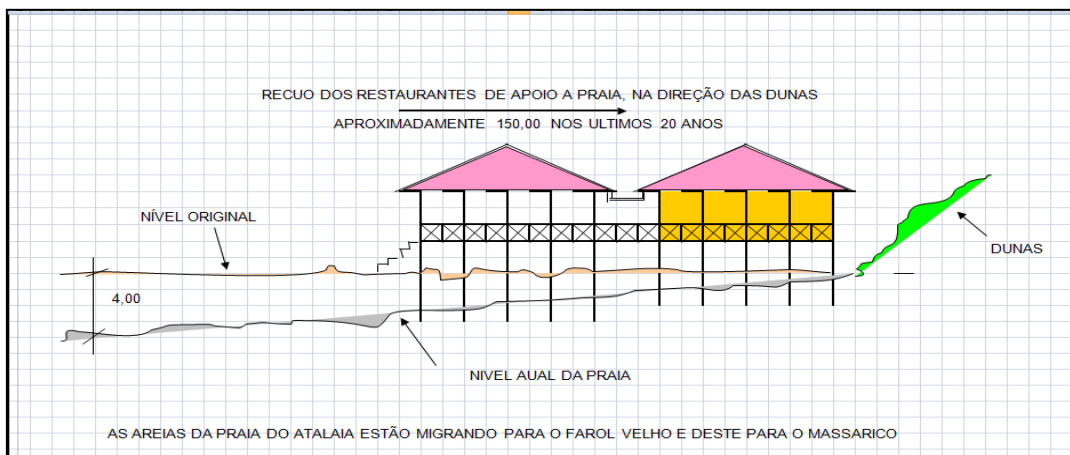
RECUO DOS RESTAURANTES DE APOIO A PRAIA, NA DIREÇÃO DAS DUNAS

APROXIMADAMENTE 150,00 NOS ULTIMOS 20 ANOS

NÍVEL ORIGINAL

DUNAS

4,00

NIVEL AUAL DA PRAIA

AS AREIAS DA PRAIA DO ATALAIA ESTÃO MIGRANDO PARA O FAROL VELHO E DESTE PARA O MASSARICO